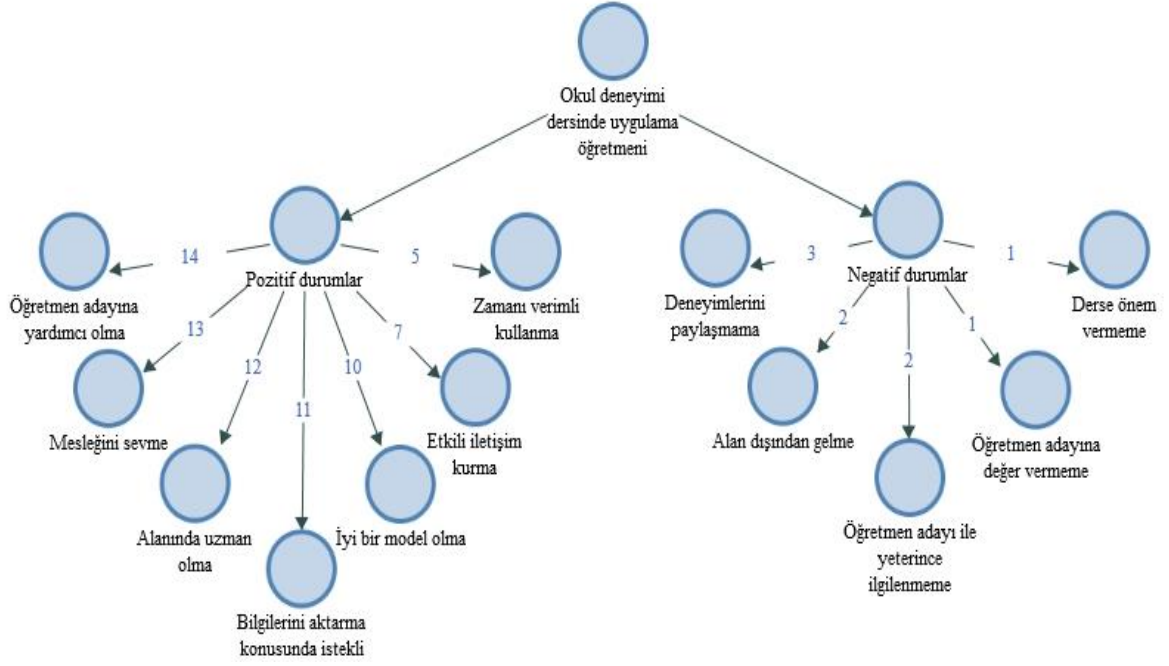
Okul deneyimi dersinde uygulama öğretmeni

Pozitif durumlar

14
Öğretmen adayına yardımcı olma

13
Mesleğini sevme

12
Alanında uzman olma

11
Bilgilerini aktarma konusunda istekli

10
İyi bir model olma

7
Etkili iletişim kurma

5
Zamanı verimli kullanma

Negatif durumlar

3
Deneyimlerini paylaşmama

2
Alan dışından gelme

2
Öğretmen adayı ile yeterince ilgilenmeme

1
Öğretmen adayına değer vermeme

1
Derse önem vermeme